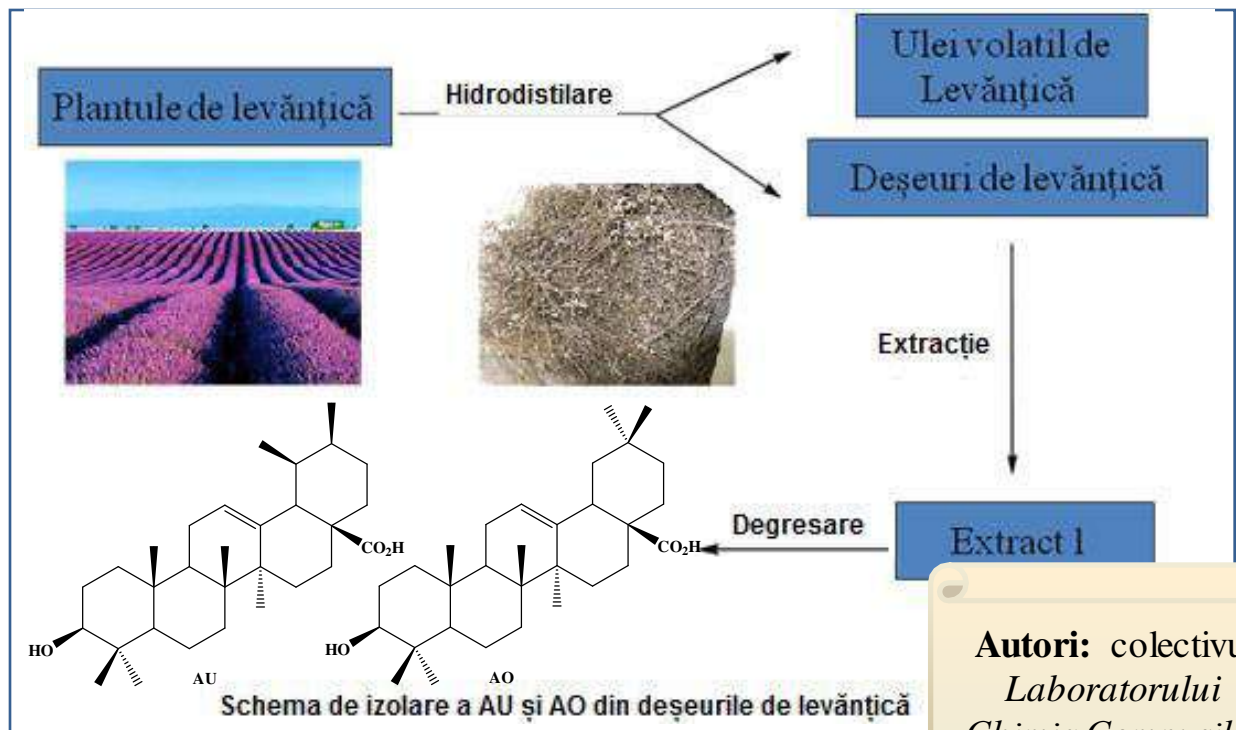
Plantule de levănțică

Hidrodistilare

Ulei volatil de Levănțică

Deșeuri de levănțică

Extracție

Extract 1

Degresare

$CO_2H$

$CO_2H$

HO

HO

AU

AO

Schema de izolare a AU și AO din deșeurile de levănțică

Autori: colectivu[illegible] Laboratorului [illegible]